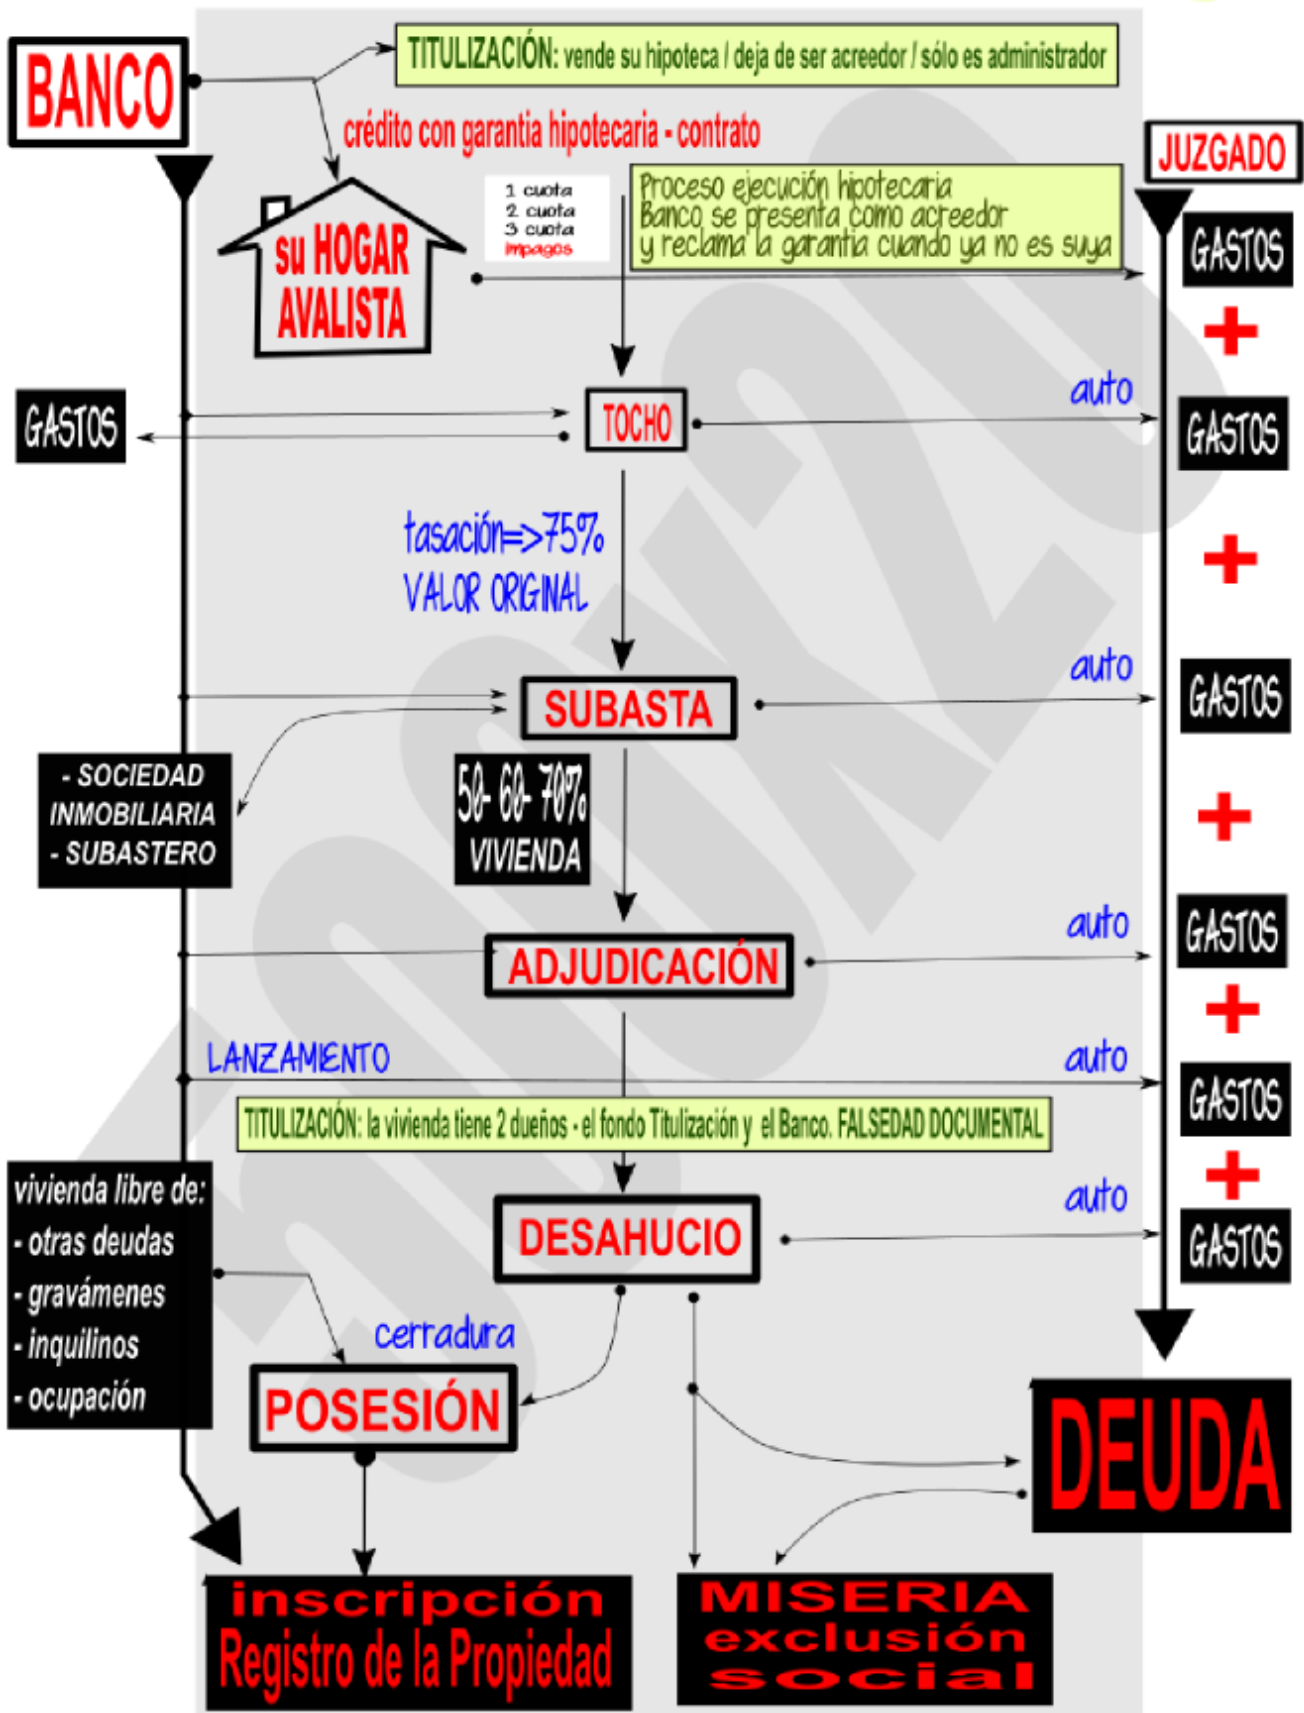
BANCO

TITULIZACIÓN: vende su hipoteca / deja de ser acreedor / sólo es administrador

crédito con garantia hipotecaria - contrato

JUZGADO

su HOGAR AVALISTA

1 cuota
2 cuota
3 cuota
impagos

Proceso ejecución hipotecaria
Banco se presenta como acreedor
y reclama la garantia cuando ya no es suya

GASTOS
+

GASTOS

TOCHO

auto

GASTOS
+

tasación=>75%
VALOR ORIGINAL

auto

SUBASTA

GASTOS
+

- SOCIEDAD INMOBILIARIA
- SUBASTERO

50- 60- 70%
VIVIENDA

auto

ADJUDICACIÓN

GASTOS
+

LANZAMIENTO

auto

GASTOS
+

TITULIZACIÓN: la vivienda tiene 2 dueños - el fondo Titulización y el Banco. FALSEDAD DOCUMENTAL

vivienda libre de:
- otras deudas
- gravámenes
- inquilinos
- ocupación

auto

DESAHUCIO

GASTOS

cerradura

POSESIÓN

DEUDA

inscripción
Registro de la Propiedad

MISERIA
exclusión
social